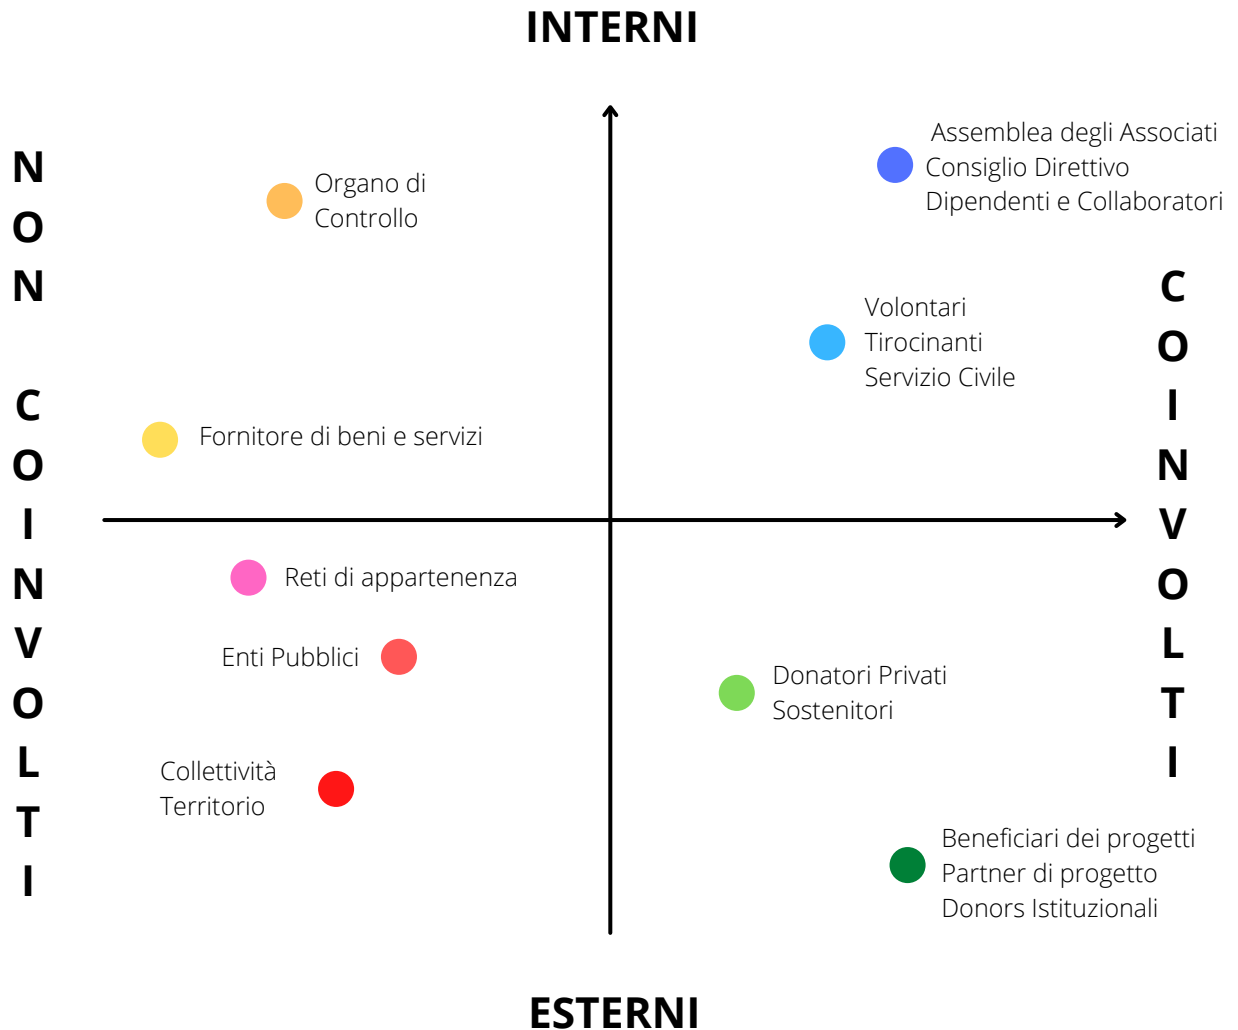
INTERNI

NON COINVOLTI

Organo di Controllo

Assemblea degli Associati
Consiglio Direttivo
Dipendenti e Collaboratori

COINVOLTI

Volontari
Tirocinanti
Servizio Civile

Fornitore di beni e servizi

Reti di appartenenza

Enti Pubblici

Donatori Privati
Sostenitori

Collettività
Territorio

Beneficiari dei progetti
Partner di progetto
Donors Istituzionali

ESTERNI